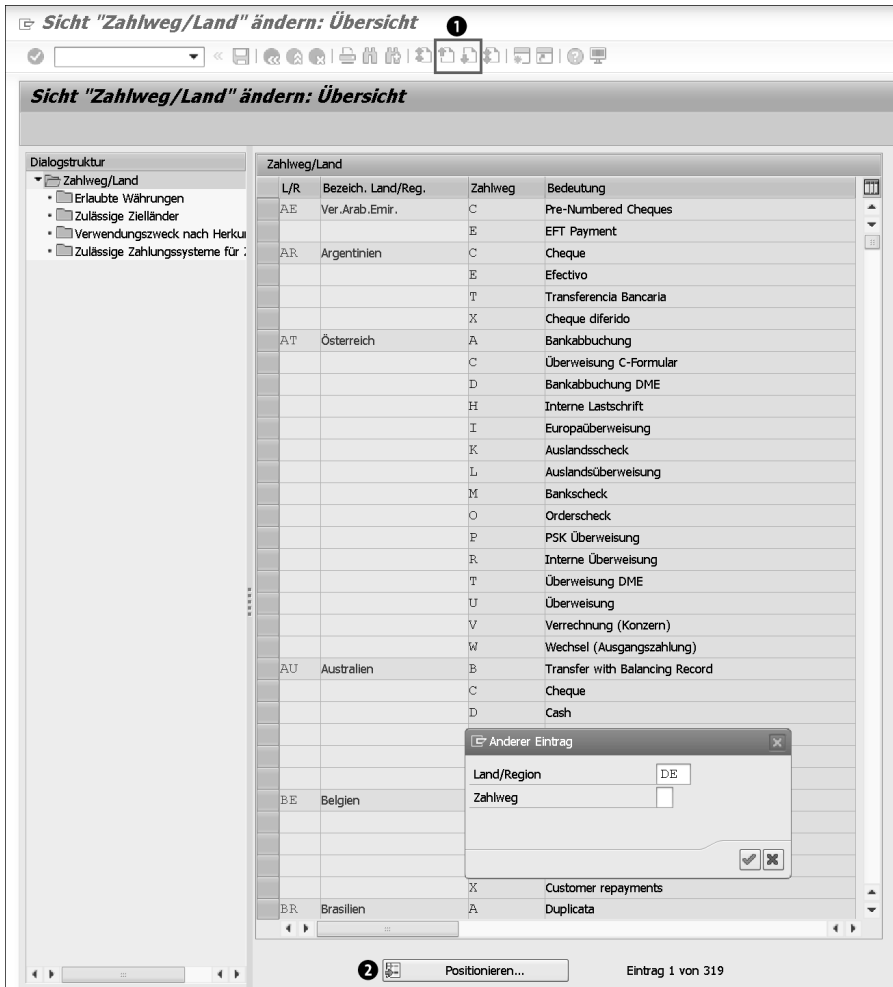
Sicht "Zahlweg/Land" ändern: Übersicht
1

Sicht "Zahlweg/Land" ändern: Übersicht

Dialogstruktur
Zahlweg/Land
Erlaubte Währungen
Zulässige Zielländer
Verwendungszweck nach Herkur
Zulässige Zahlungssysteme für Z

Zahlweg/Land

| L/R | Bezeich. Land/Reg. | Zahlweg | Bedeutung |
|---|---|---|---|
| AE | Ver.Arab.Emir. | C | Pre-Numbered Cheques |
| | | E | EFT Payment |
| AR | Argentinien | C | Cheque |
| | | E | Efectivo |
| | | T | Transferencia Bancaria |
| | | X | Cheque diferido |
| AT | Österreich | A | Bankabbuchung |
| | | C | Überweisung C-Formular |
| | | D | Bankabbuchung DME |
| | | H | Interne Lastschrift |
| | | I | Europaüberweisung |
| | | K | Auslandsscheck |
| | | L | Auslandsüberweisung |
| | | M | Bankscheck |
| | | O | Orderscheck |
| | | P | PSK Überweisung |
| | | R | Interne Überweisung |
| | | T | Überweisung DME |
| | | U | Überweisung |
| | | V | Verrechnung (Konzern) |
| | | W | Wechsel (Ausgangszahlung) |
| AU | Australien | B | Transfer with Balancing Record |
| | | C | Cheque |
| | | D | Cash |
| | | | |
| | | | |
| BE | Belgien | | |
| | | | |
| | | | |
| | | X | Customer repayments |
| BR | Brasilien | A | Duplicata |

Anderer Eintrag
Land/Region DE
Zahlweg

2 Positionieren... Eintrag 1 von 319